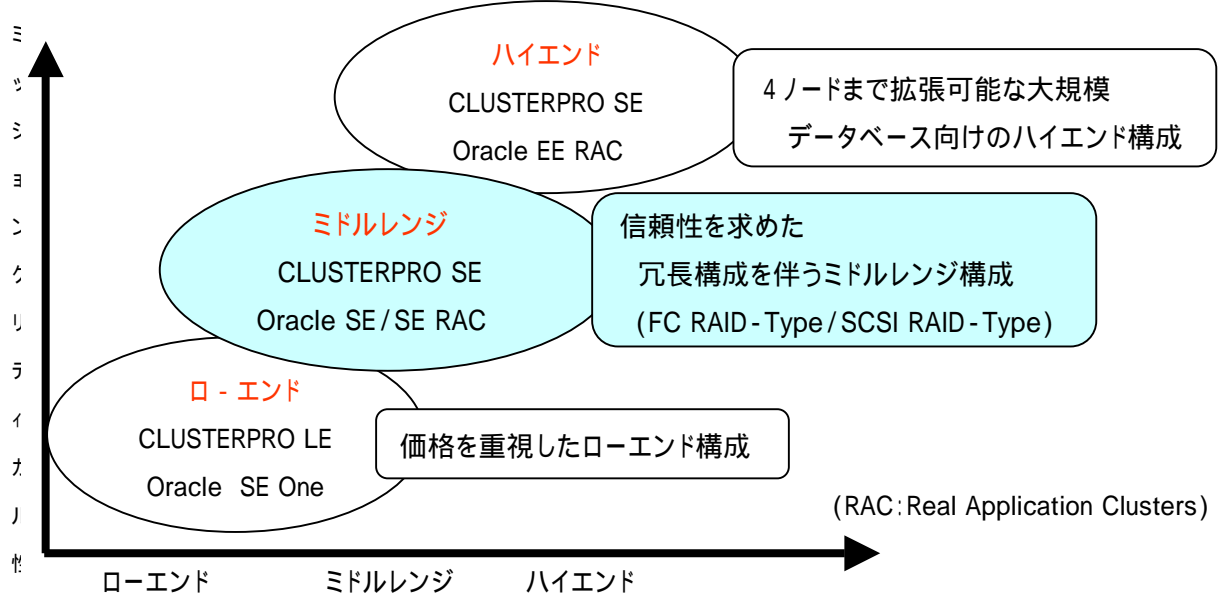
ミッションクリティカル性

ハイエンド
CLUSTERPRO SE
Oracle EE RAC

4ノードまで拡張可能な大規模
データベース向けのハイエンド構成

ミドルレンジ
CLUSTERPRO SE
Oracle SE / SE RAC

信頼性を求めた
冗長構成を伴うミドルレンジ構成
(FC RAID - Type / SCSI RAID - Type)

ロ - エンド
CLUSTERPRO LE
Oracle SE One

価格を重視したローエンド構成

(RAC : Real Application Clusters)

ローエンド　ミドルレンジ　ハイエンド